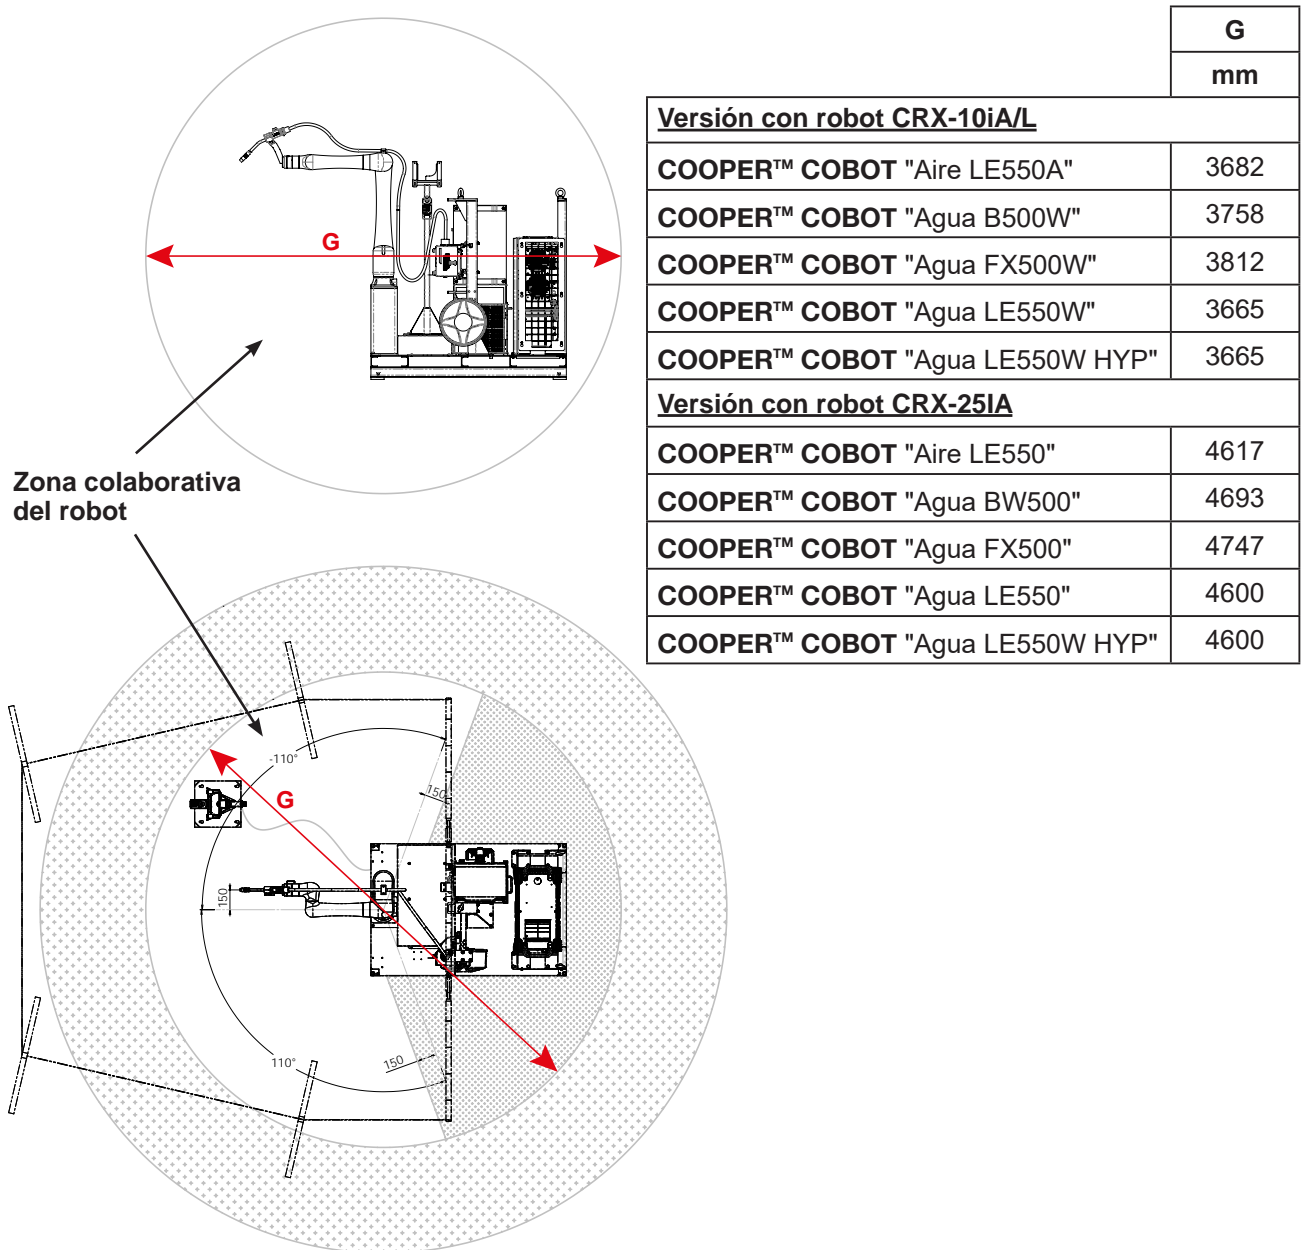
G

Zona colaborativa del robot

-110°

G

150

150

110°

150

| | G |
|---|---|
| | mm |
| Versión con robot CRX-10iA/L | |
| COOPER™ COBOT "Aire LE550A" | 3682 |
| COOPER™ COBOT "Agua B500W" | 3758 |
| COOPER™ COBOT "Agua FX500W" | 3812 |
| COOPER™ COBOT "Agua LE550W" | 3665 |
| COOPER™ COBOT "Agua LE550W HYP" | 3665 |
| Versión con robot CRX-25IA | |
| COOPER™ COBOT "Aire LE550" | 4617 |
| COOPER™ COBOT "Agua BW500" | 4693 |
| COOPER™ COBOT "Agua FX500" | 4747 |
| COOPER™ COBOT "Agua LE550" | 4600 |
| COOPER™ COBOT "Agua LE550W HYP" | 4600 |